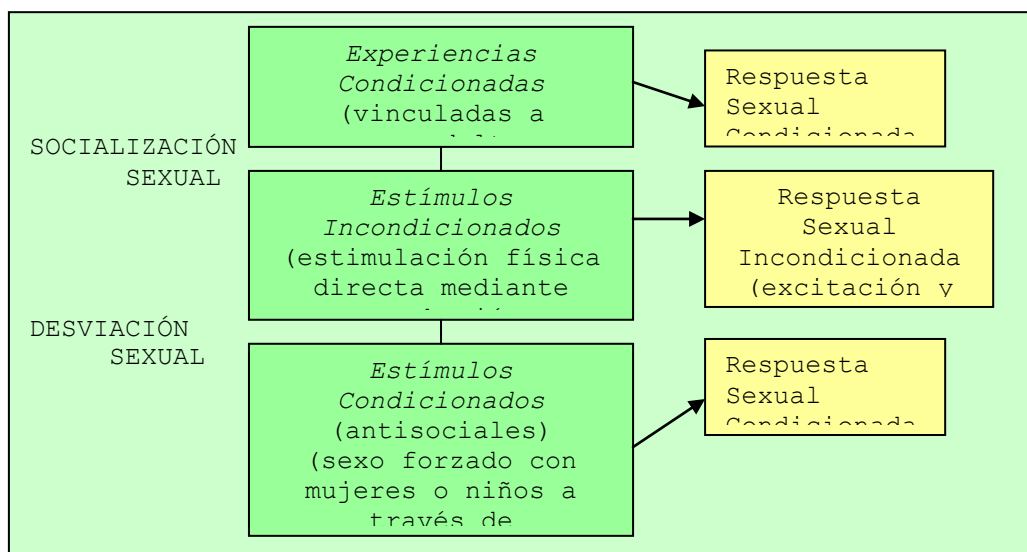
Experiencias Condicionadas (vinculadas a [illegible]

Respuesta Sexual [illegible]

SOCIALIZACIÓN SEXUAL

Estímulos Incondicionados (estimulación física directa mediante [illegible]

Respuesta Sexual Incondicionada (excitación y

DESVIACIÓN SEXUAL

Estímulos Condicionados (antisociales) (sexo forzado con mujeres o niños a través de

Respuesta Sexual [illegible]